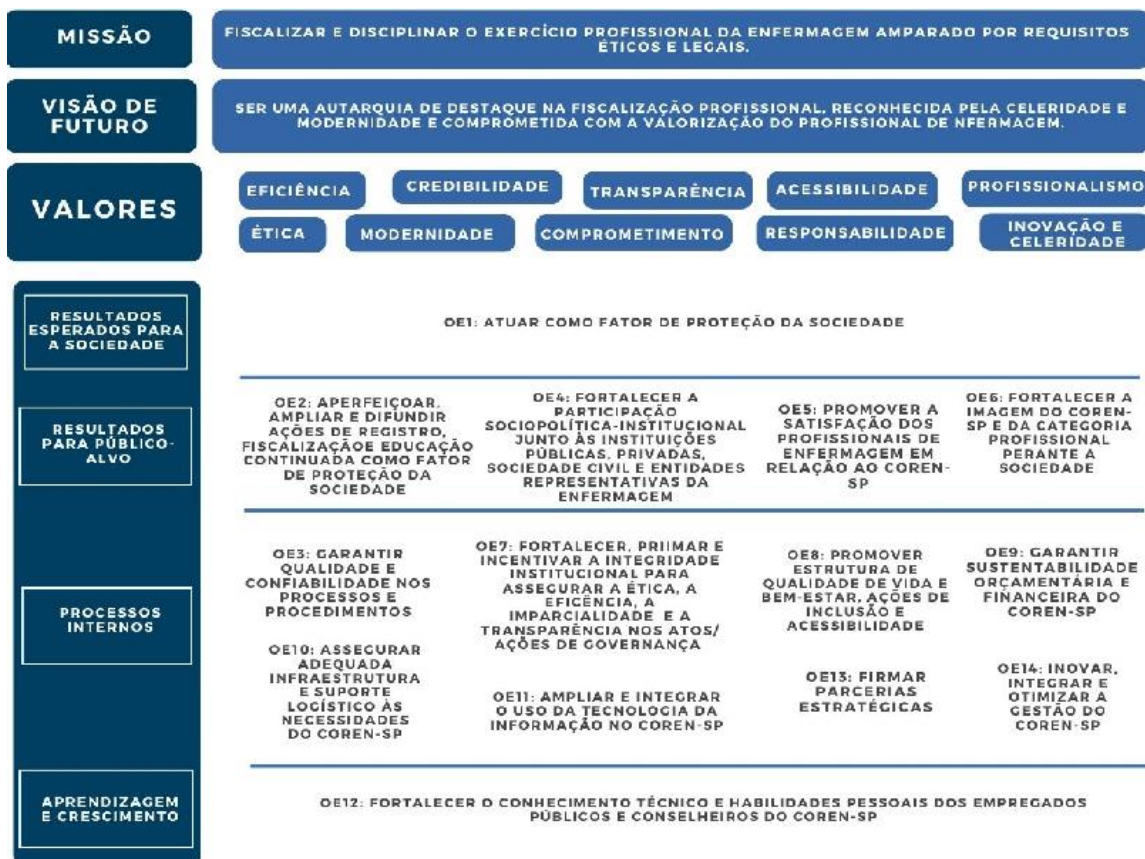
MISSÃO

FISCALIZAR E DISCIPLINAR O EXERCÍCIO PROFISSIONAL DA ENFERMAGEM AMPARADO POR REQUISITOS ÉTICOS E LEGAIS.

VISÃO DE FUTURO

SER UMA AUTARQUIA DE DESTAQUE NA FISCALIZAÇÃO PROFISSIONAL. RECONHECIDA PELA CELERIDADE E MODERNIDADE E COMPROMETIDA COM A VALORIZAÇÃO DO PROFISSIONAL DE NFERMAGEM.

VALORES

EFICIÊNCIA

CREDIBILIDADE

TRANSPARÊNCIA

ACESSIBILIDADE

PROFISSIONALISMO

ÉTICA

MODERNIDADE

COMPROMETIMENTO

RESPONSABILIDADE

INOVAÇÃO E CELERIDADE

RESULTADOS ESPERADOS PARA A SOCIEDADE

OE1: ATUAR COMO FATOR DE PROTEÇÃO DA SOCIEDADE

RESULTADOS PARA PÚBLICO-ALVO

OE2: APERFEIÇOAR, AMPLIAR E DIFUNDIR AÇÕES DE REGISTRO, FISCALIZAÇÃOE EDUCAÇÃO CONTINUADA COMO FATOR DE PROTEÇÃO DA SOCIEDADE

OE4: FORTALECER A PARTICIPAÇÃO SOCIOPOLÍTICA-INSTITUCIONAL JUNTO ÀS INSTITUIÇÕES PÚBLICAS, PRIVADAS, SOCIEDADE CIVIL E ENTIDADES REPRESENTATIVAS DA ENFERMAGEM

OE5: PROMOVER A SATISFAÇÃO DOS PROFISSIONAIS DE ENFERMAGEM EM RELAÇÃO AO COREN-SP

OE6: FORTALECER A IMAGEM DO COREN-SP E DA CATEGORIA PROFISSIONAL PERANTE A SOCIEDADE

PROCESSOS INTERNOS

OE3: GARANTIR QUALIDADE E CONFIABILIDADE NOS PROCESSOS E PROCEDIMENTOS

OE7: FORTALECER, PRIIMAR E INCENTIVAR A INTEGRIDADE INSTITUCIONAL PARA ASSEGURAR A ÉTICA, A EFICÊNCIA, A IMPARCIALIDADE E A TRANSPARÊNCIA NOS ATOS/ AÇÕES DE GOVERNANÇA

OE8: PROMOVER ESTRUTURA DE QUALIDADE DE VIDA E BEM-ESTAR, AÇÕES DE INCLUSÃO E ACESSIBILIDADE

OE9: GARANTIR SUSTENTABILIDADE ORÇAMENTÁRIA E FINANCEIRA DO COREN-SP

OE10: ASSEGURAR ADEQUADA INFRAESTRUTURA E SUPORTE LOGÍSTICO ÀS NECESSIDADES DO COREN-SP

OE11: AMPLIAR E INTEGRAR O USO DA TECNOLOGIA DA INFORMAÇÃO NO COREN-SP

OE13: FIRMAR PARCERIAS ESTRATÉGICAS

OE14: INOVAR, INTEGRAR E OTIMIZAR A GESTÃO DO COREN-SP

APRENDIZAGEM E CRESCIMENTO

OE12: FORTALECER O CONHECIMENTO TÉCNICO E HABILIDADES PESSOAIS DOS EMPREGADOS PÚBLICOS E CONSELHEIROS DO COREN-SP